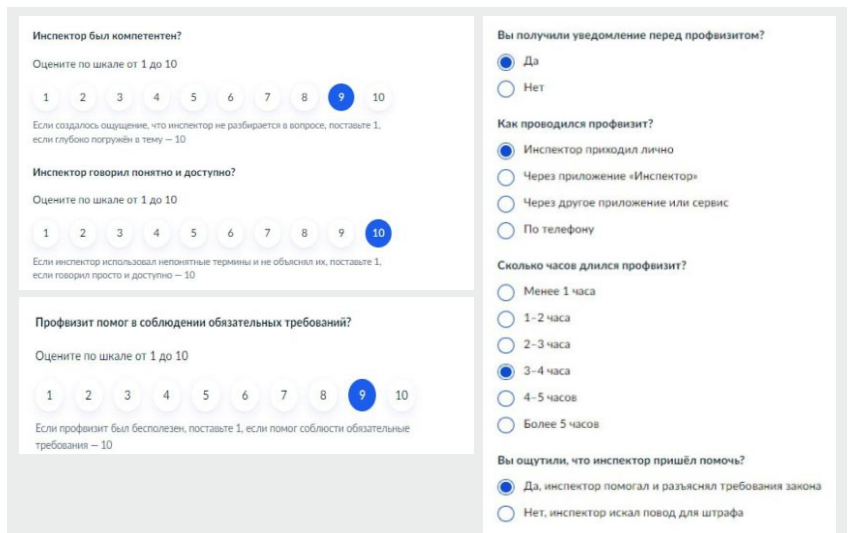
Инспектор был компетентен?

Оцените по шкале от 1 до 10

1 2 3 4 5 6 7 8 9 10

Если создалось ощущение, что инспектор не разбирается в вопросе, поставьте 1, если глубоко погружён в тему — 10

Инспектор говорил понятно и доступно?

Оцените по шкале от 1 до 10

1 2 3 4 5 6 7 8 9 10

Если инспектор использовал непонятные термины и не объяснял их, поставьте 1, если говорил просто и доступно — 10

Профвизит помог в соблюдении обязательных требований?

Оцените по шкале от 1 до 10

1 2 3 4 5 6 7 8 9 10

Если профвизит был бесполезен, поставьте 1, если помог соблюсти обязательные требования — 10

Вы получили уведомление перед профвизитом?

Да

Нет

Как проводился профвизит?

Инспектор приходил лично

Через приложение «Инспектор»

Через другое приложение или сервис

По телефону

Сколько часов длился профвизит?

Менее 1 часа

1–2 часа

2–3 часа

3–4 часа

4–5 часов

Более 5 часов

Вы ощутили, что инспектор пришёл помочь?

Да, инспектор помогал и разъяснял требования закона

Нет, инспектор искал повод для штрафа